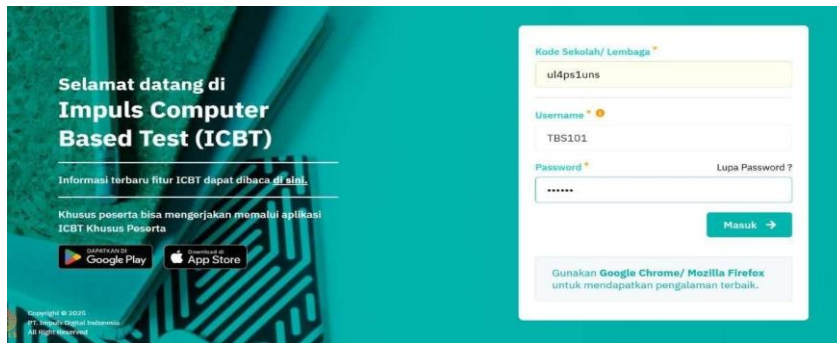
Selamat datang di
Impuls Computer Based Test (ICBT)

Informasi terbaru fitur ICBT dapat dibaca di sini.

Khusus peserta bisa mengerjakan memalui aplikasi ICBT Khusus Peserta

DAPATKAN DI Google Play
Download di App Store

Copyright © 2025
PT. Impuls Digital Indonesia
All right reserved

Kode Sekolah/ Lembaga *
ul4ps1uns

Username *
TBS101

Password *
Lupa Password ?
••••••

Masuk →

Gunakan Google Chrome/ Mozilla Firefox untuk mendapatkan pengalaman terbaik.